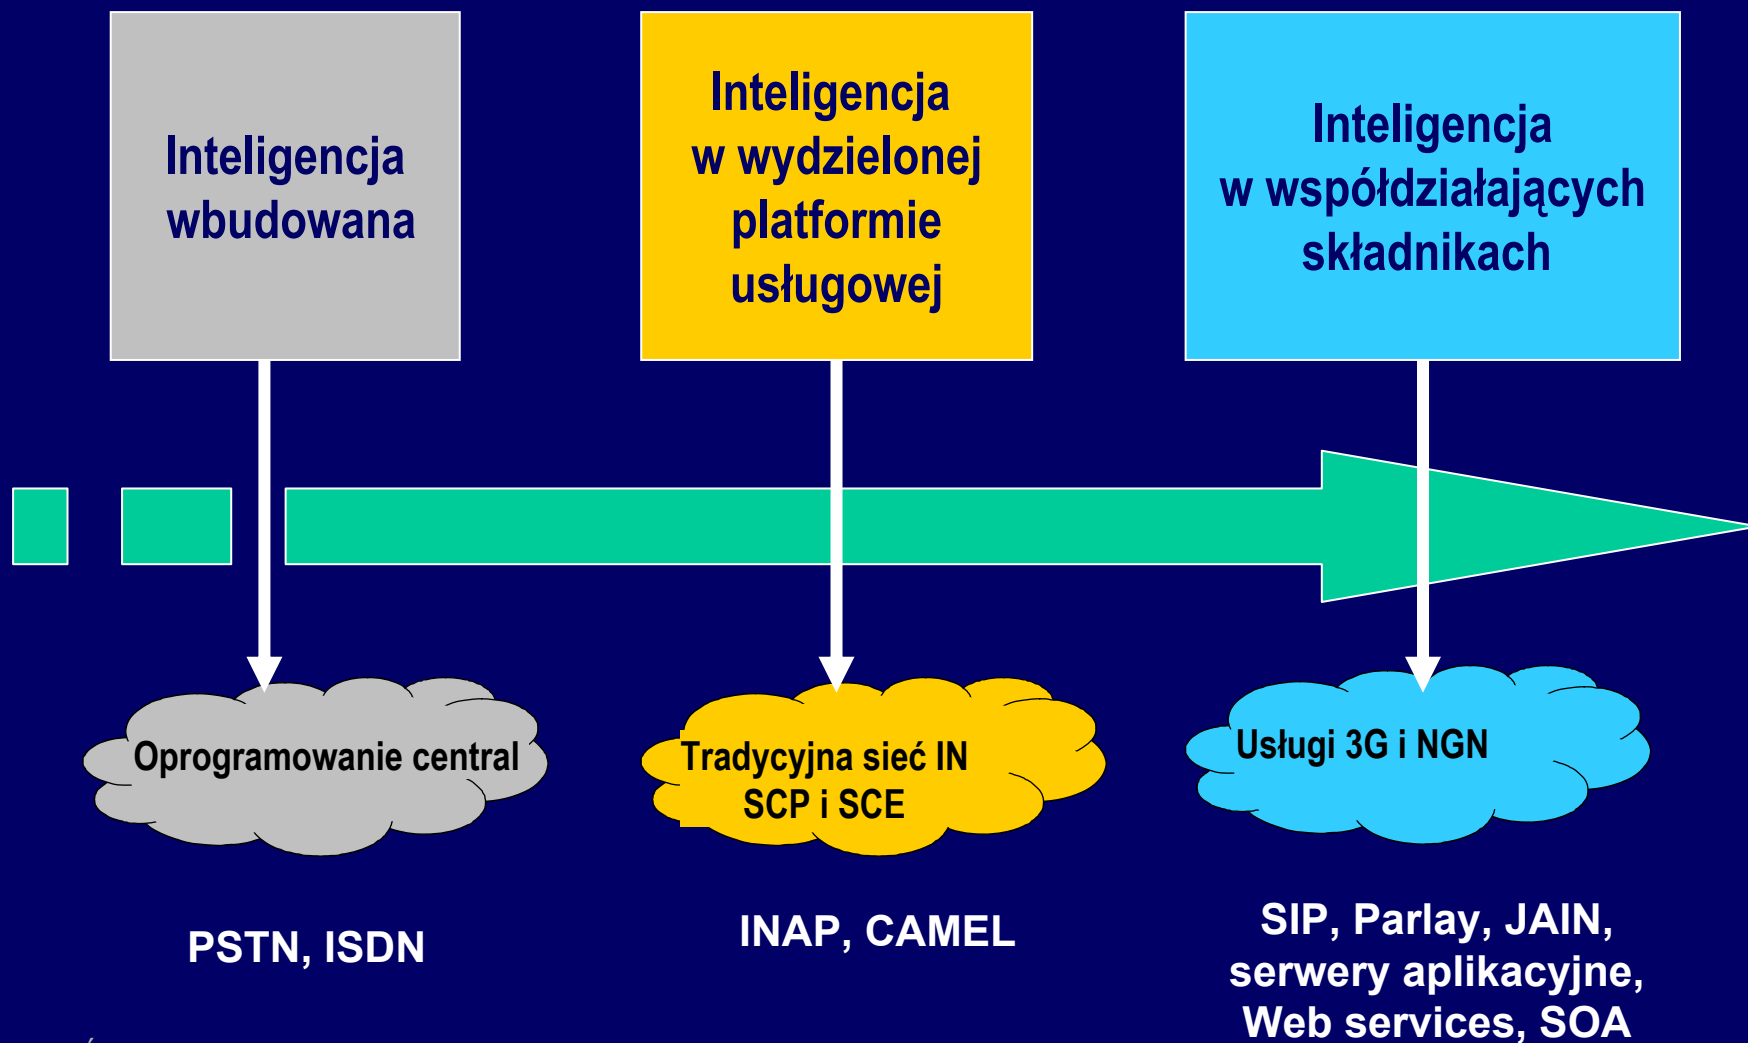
Inteligencja wbudowana

Inteligencja w wydzielonej platformie usługowej

Inteligencja w współdziałających składnikach

Oprogramowanie central

Tradycyjna sieć IN SCP i SCE

Usługi 3G i NGN

PSTN, ISDN

INAP, CAMEL

SIP, Parlay, JAIN, serwery aplikacyjne, Web services, SOA